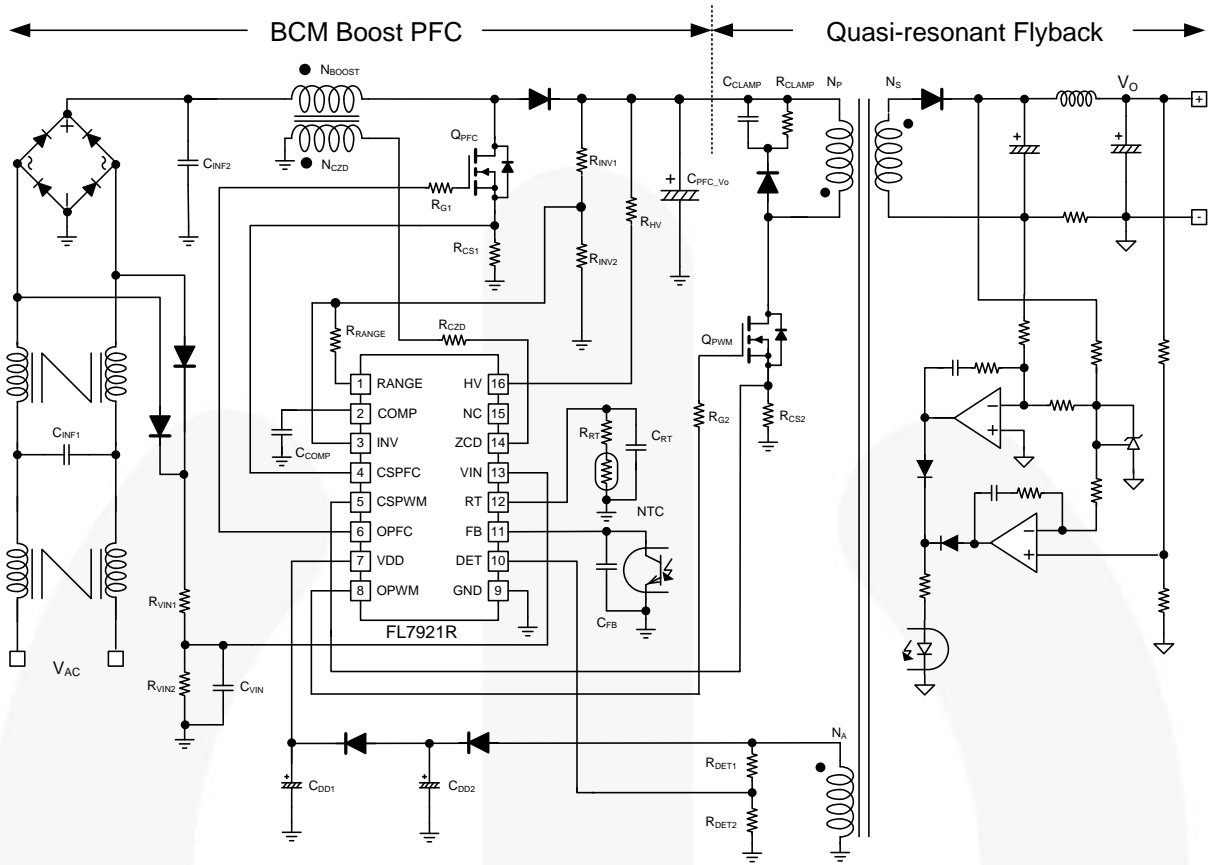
BCM Boost PFC

Quasi-resonant Flyback

$N_{BOOST}$

$N_{CZD}$

$C_{INF2}$

$Q_{PFC}$

$R_{G1}$

$R_{INV1}$

$R_{HV}$

$C_{PFC\_Vo}$

$R_{CS1}$

$R_{INV2}$

$C_{CLAMP}$

$R_{CLAMP}$

$N_P$

$N_S$

$V_O$

+

-

$R_{RANGE}$

$R_{CZD}$

$Q_{PWM}$

$R_{CS2}$

$R_{G2}$

$C_{INF1}$

| 1 | RANGE | HV | 16 |
|---|---|---|---|
| 2 | COMP | NC | 15 |
| 3 | INV | ZCD | 14 |
| 4 | CSPFC | VIN | 13 |
| 5 | CSPWM | RT | 12 |
| 6 | OPFC | FB | 11 |
| 7 | VDD | DET | 10 |
| 8 | OPWM | GND | 9 |

$C_{COMP}$

$R_{RT}$

$C_{RT}$

NTC

$C_{FB}$

FL7921R

$R_{VIN1}$

$R_{VIN2}$

$C_{VIN}$

$V_{AC}$

$C_{DD1}$

$C_{DD2}$

$N_A$

$R_{DET1}$

$R_{DET2}$